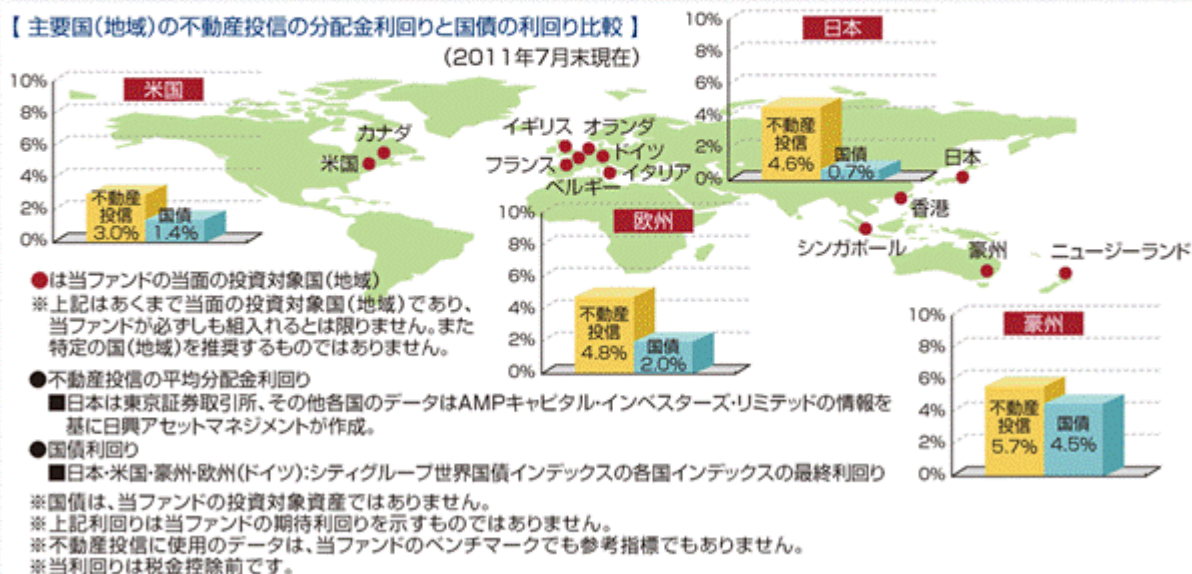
【 主要国(地域)の不動産投信の分配金利回りと国債の利回り比較 】
(2011年7月末現在)

米国
10%
8%
6%
4%
2%
0%
不動産投信 3.0%
国債 1.4%

カナダ
米国
イギリス
オランダ
フランス
ドイツ
ベルギー
イタリア

欧州
10%
8%
6%
4%
2%
0%
不動産投信 4.8%
国債 2.0%

日本
10%
8%
6%
4%
2%
0%
不動産投信 4.6%
国債 0.7%

日本
香港
シンガポール
豪州
ニュージーランド

豪州
10%
8%
6%
4%
2%
0%
不動産投信 5.7%
国債 4.5%

●は当ファンドの当面の投資対象国(地域)
※上記はあくまで当面の投資対象国(地域)であり、当ファンドが必ずしも組入れるとは限りません。また特定の国(地域)を推奨するものではありません。

●不動産投信の平均分配金利回り
■日本は東京証券取引所、その他各国のデータはAMPキャピタル・インベスターズ・リミテッドの情報を基に日興アセットマネジメントが作成。
●国債利回り
■日本・米国・豪州・欧州(ドイツ):シティグループ世界国債インデックスの各国インデックスの最終利回り

※国債は、当ファンドの投資対象資産ではありません。
※上記利回りは当ファンドの期待利回りを示すものではありません。
※不動産投信に使用のデータは、当ファンドのベンチマークでも参考指標でもありません。
※当利回りは税金控除前です。